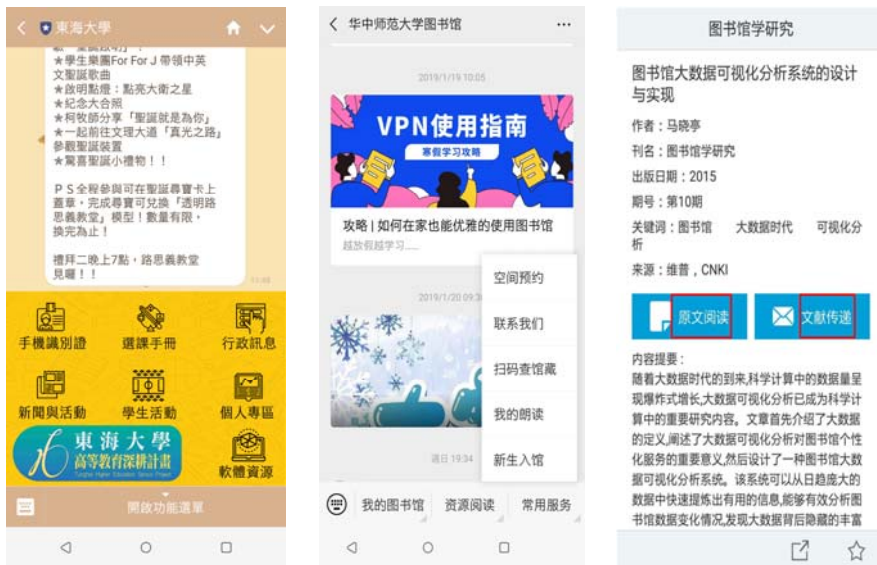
東海大學

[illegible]
★學生樂團For For J 帶領中英文聖誕歌曲
★說明點燈：點亮大衛之星
★紀念大合照
★柯牧師分享「聖誕就是為你」
★一起前往文理大道「真光之路」參觀聖誕裝置
★驚喜聖誕小禮物！！

ＰＳ全程參與可在聖誕尋寶卡上蓋章，完成尋寶可兌換「透明路思義教堂」模型！數量有限，換完為止！

禮拜二晚上7點，路思義教堂見喔！！

手機識別證
選課手冊
行政訊息
新聞與活動
學生活動
個人專區
東海大學
高等教育深耕計畫
Tunghai Higher Education Sprout Project
軟體資源
開啟功能選單

华中师范大学图书馆
2019/1/19 10:05
VPN使用指南
寒假学习攻略
攻略 | 如何在家也能优雅的使用图书馆
越放假越学习……
2019/1/20 09:3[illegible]
空间预约
联系我们
扫码查馆藏
我的朗读
新生入馆
周日 19:34
我的图书馆
资源阅读
常用服务

图书馆学研究
图书馆大数据可视化分析系统的设计与实现
作者：马晓亭
刊名：图书馆学研究
出版日期：2015
期号：第10期
关键词：图书馆 大数据时代 可视化分析
来源：维普，CNKI
原文阅读
文献传递
内容提要：
随着大数据时代的到来,科学计算中的数据量呈现爆炸式增长,大数据可视化分析已成为科学计算中的重要研究内容。文章首先介绍了大数据的定义,阐述了大数据可视化分析对图书馆个性化服务的重要意义,然后设计了一种图书馆大数据可视化分析系统。该系统可以从日趋庞大的数据中快速提炼出有用的信息,能够有效分析图书馆数据变化情况,发现大数据背后隐藏的丰富